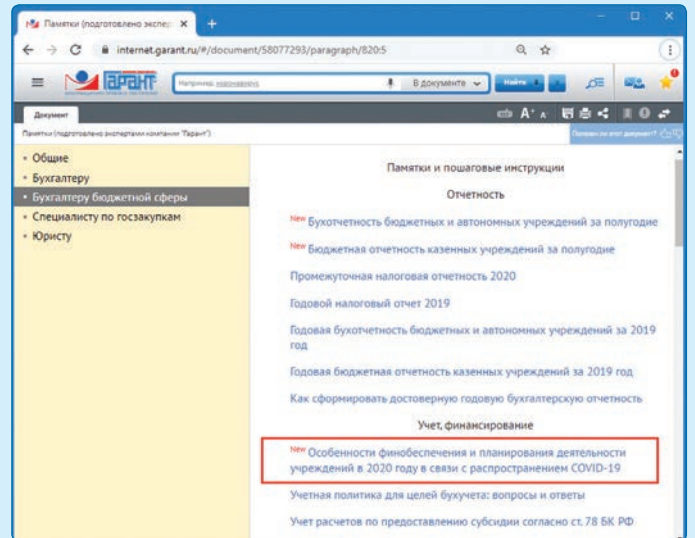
Памятки (подготовлено экспер ×
internet.garant.ru/#/document/58077293/paragraph/820:5
ГАРАНТ
Например, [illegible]
В документе
Найти
Документ
Памятки (подготовлено экспертами компании "Гарант")

• Общие
• Бухгалтеру
• Бухгалтеру бюджетной сферы
• Специалисту по госзакупкам
• Юристу

Памятки и пошаговые инструкции

Отчетность

New Бухотчетность бюджетных и автономных учреждений за полугодие

New Бюджетная отчетность казенных учреждений за полугодие

Промежуточная налоговая отчетность 2020

Годовой налоговый отчет 2019

Годовая бухотчетность бюджетных и автономных учреждений за 2019 год

Годовая бюджетная отчетность казенных учреждений за 2019 год

Как сформировать достоверную годовую бухгалтерскую отчетность

Учет, финансирование

New Особенности финобеспечения и планирования деятельности учреждений в 2020 году в связи с распространением COVID-19

Учетная политика для целей бухучета: вопросы и ответы

Учет расчетов по предоставлению субсидии согласно ст. 78 БК РФ